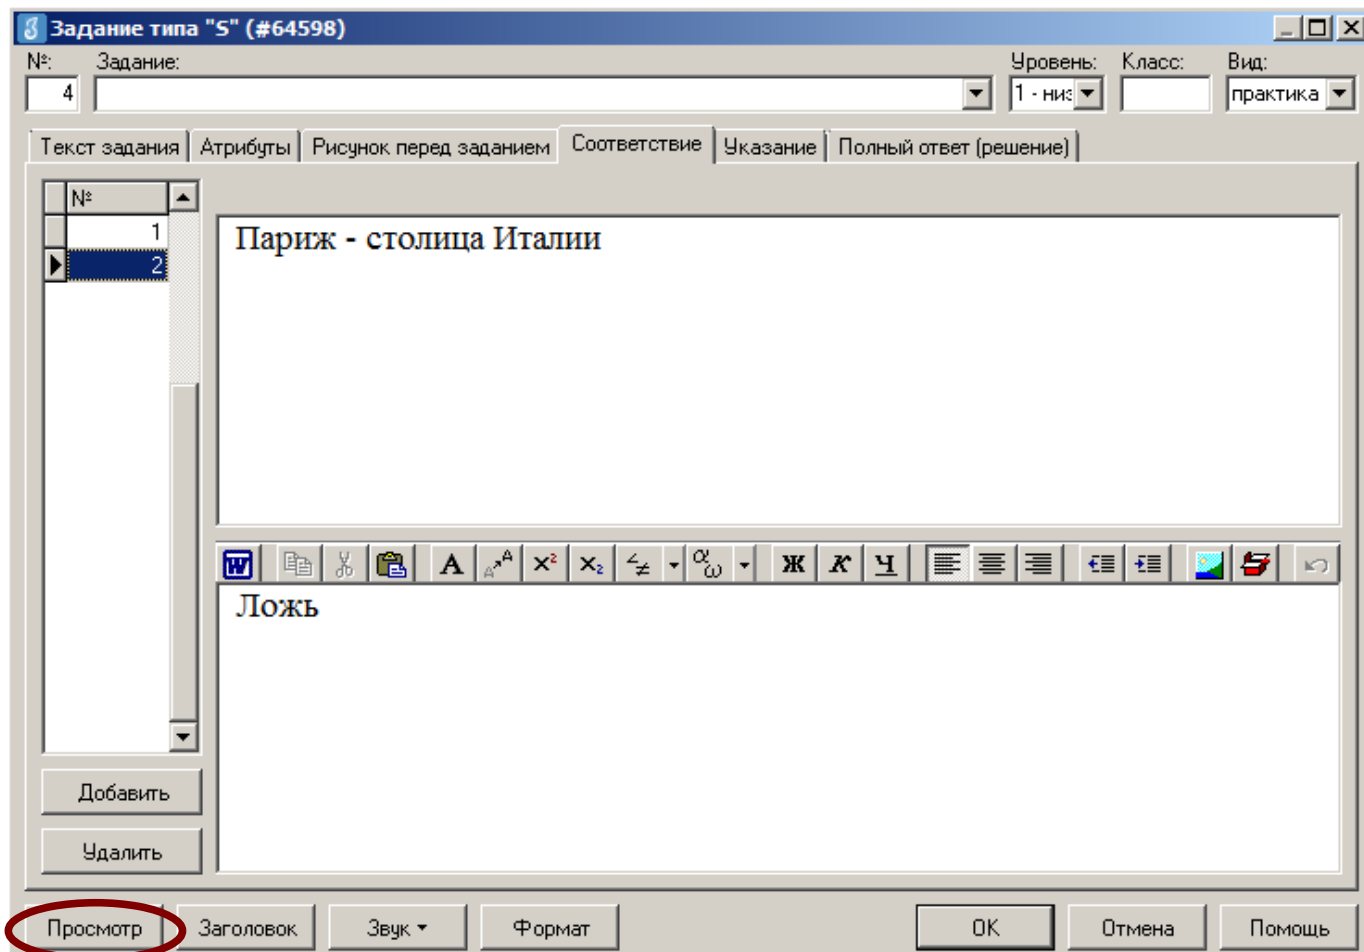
Задание типа "S" (#64598)

№: 4
Задание:
Уровень: 1 - низ
Класс:
Вид: практика

Текст задания | Атрибуты | Рисунок перед заданием | Соответствие | Указание | Полный ответ (решение)

| № |
|---|
| 1 |
| 2 |

Париж - столица Италии

Ж К Ч

Ложь

Добавить
Удалить

Просмотр | Заголовок | Звук | Формат | OK | Отмена | Помощь